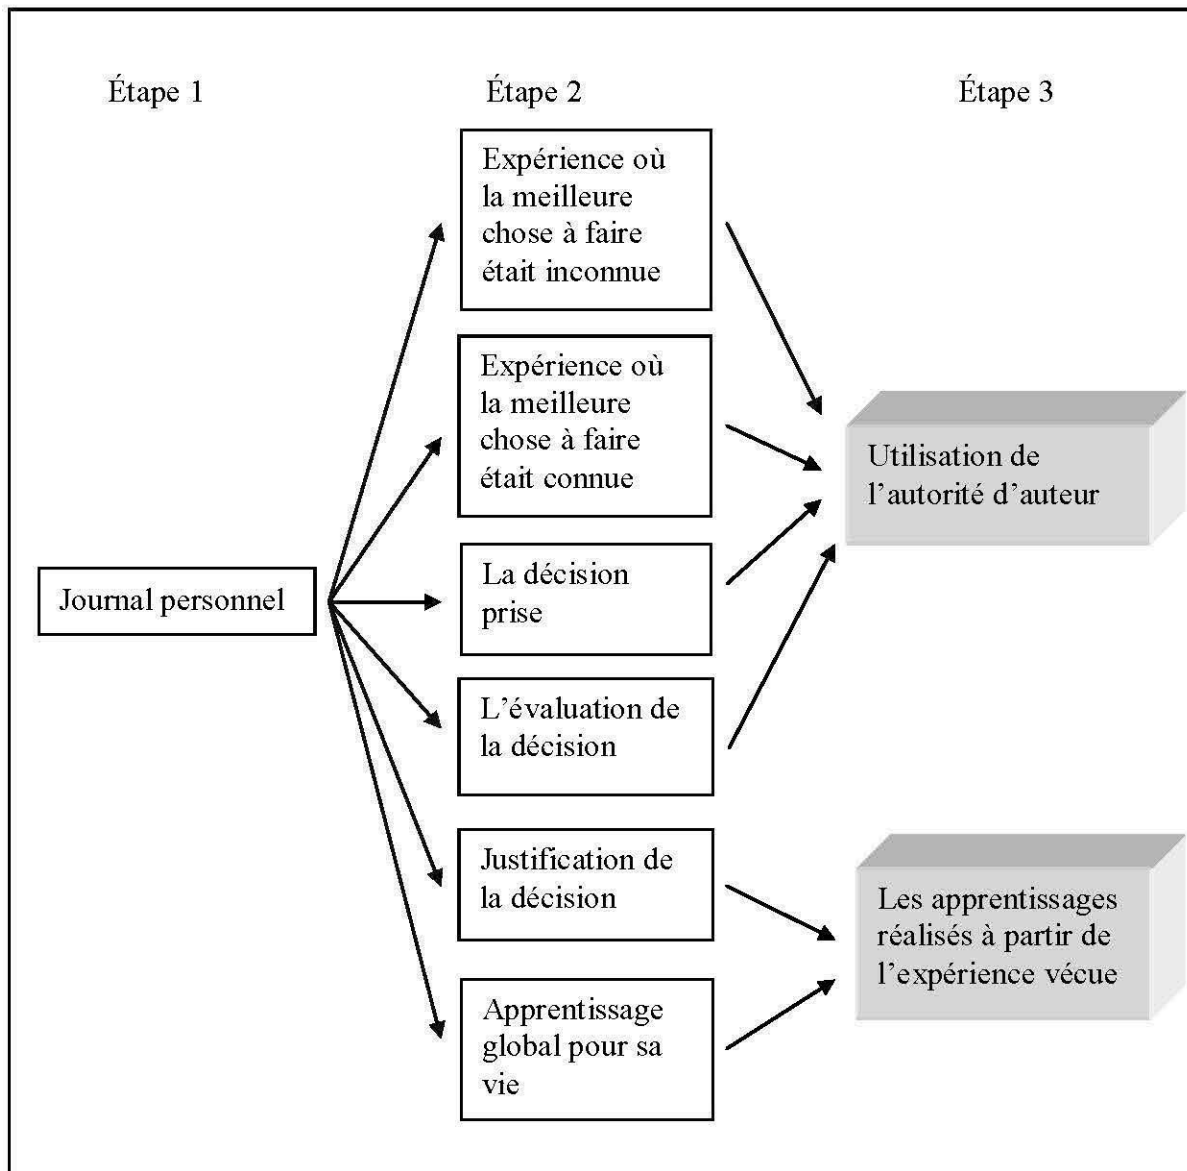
Étape 1

Étape 2

Étape 3

Journal personnel

Expérience où la meilleure chose à faire était inconnue

Expérience où la meilleure chose à faire était connue

La décision prise

L'évaluation de la décision

Justification de la décision

Apprentissage global pour sa vie

Utilisation de l'autorité d'auteur

Les apprentissages réalisés à partir de l'expérience vécue